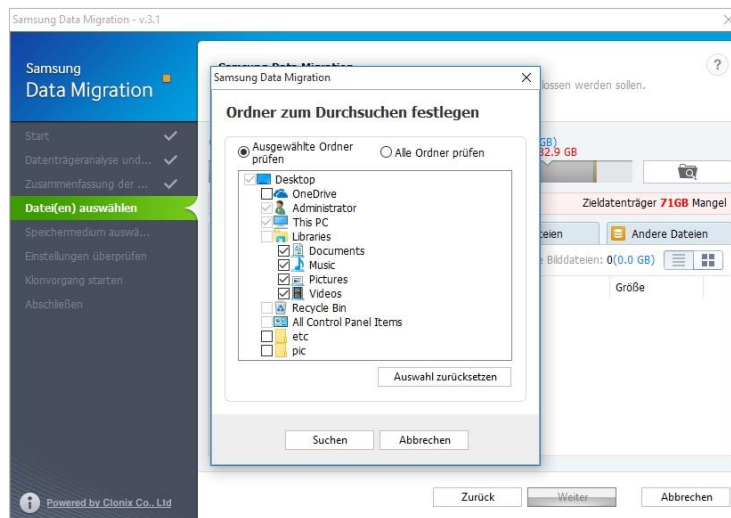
Samsung Data Migration - v.3.1

Samsung
Data Migration

Start
Datenträgeranalyse und...
Zusammenfassung der ...
Datei(en) auswählen
Speichermedium auswä...
Einstellungen überprüfen
Klonvorgang starten
Abschließen

Powered by Clonix Co., Ltd

Samsung Data Migration
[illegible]ossen werden sollen.

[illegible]GB)
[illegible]2.9 GB

Zieldatenträger 71GB Mangel

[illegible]eien
Andere Dateien
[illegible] Bilddateien: 0(0.0 GB)
Größe

Samsung Data Migration

Ordner zum Durchsuchen festlegen

Ausgewählte Ordner prüfen
Alle Ordner prüfen

Desktop
OneDrive
Administrator
This PC
Libraries
Documents
Music
Pictures
Videos
Recycle Bin
All Control Panel Items
etc
pic

Auswahl zurücksetzen

Suchen
Abbrechen

Zurück
Weiter
Abbrechen